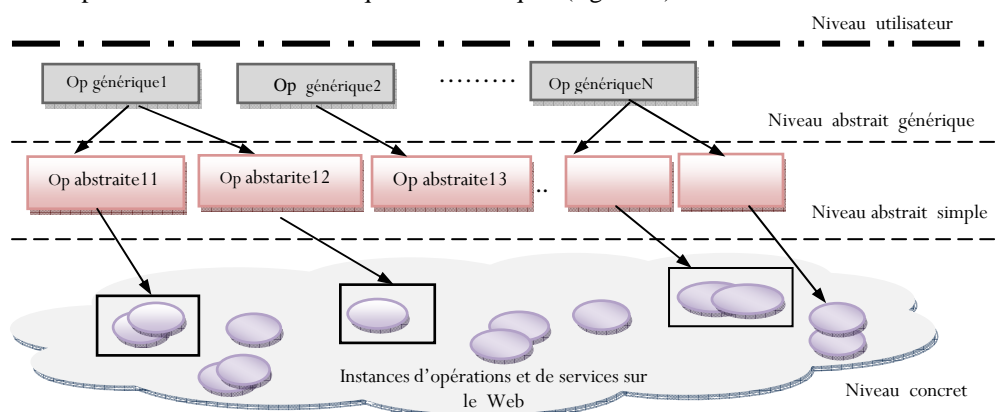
Niveau utilisateur

Op générique1

Op générique2

………

Op génériqueN

Niveau abstrait générique

Op abstraite11

Op abstarite12

Op abstraite13

..

Niveau abstrait simple

Instances d'opérations et de services sur le Web

Niveau concret